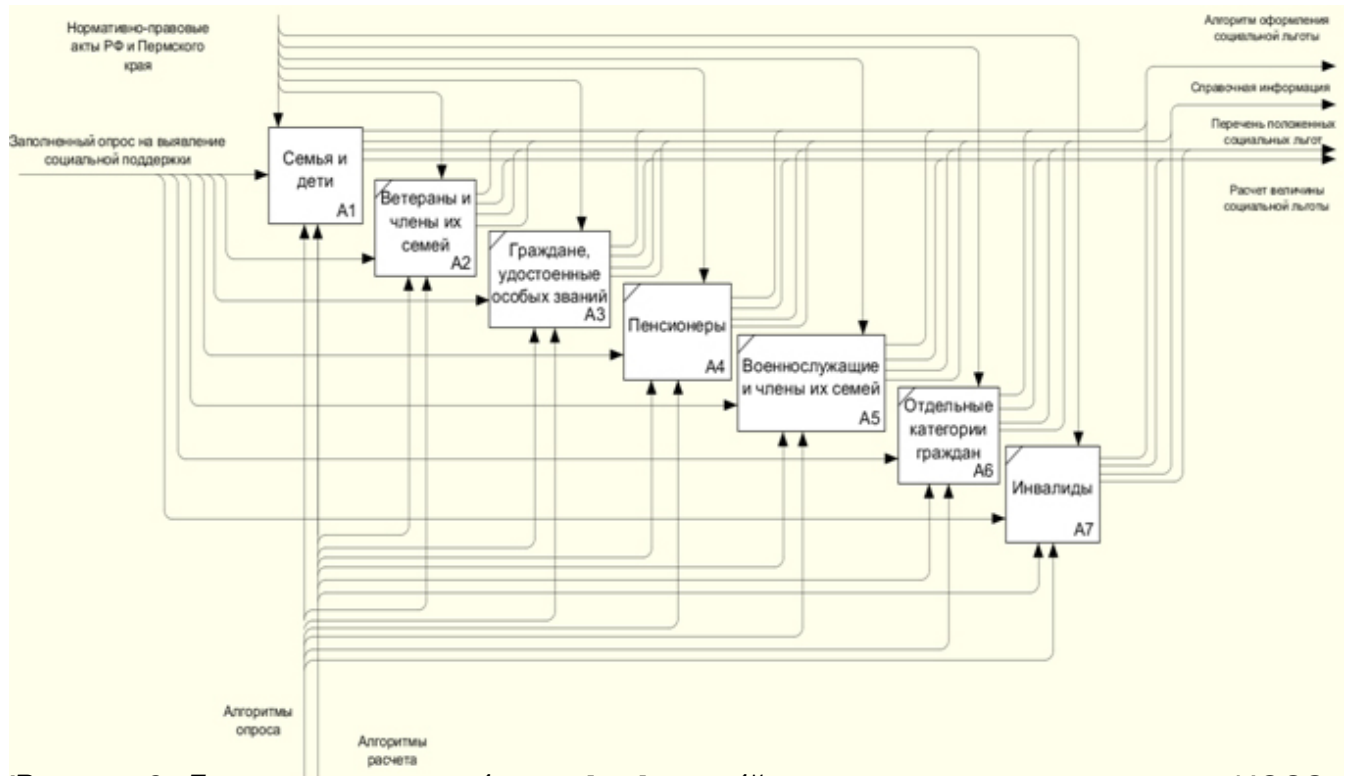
Нормативно-правовые акты РФ и Пермского края

Алгоритм оформления социальной льготы

Справочная информация

Перечень положенных социальных льгот

Расчет величины социальной льготы

Заполненный опрос на выявление социальной поддержки

Семья и дети
A1

Ветераны и члены их семей
A2

Граждане, удостоенные особых званий
A3

Пенсионеры
A4

Военнослужащие и члены их семей
A5

Отдельные категории граждан
A6

Инвалиды
A7

Алгоритмы опроса

Алгоритмы расчета

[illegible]